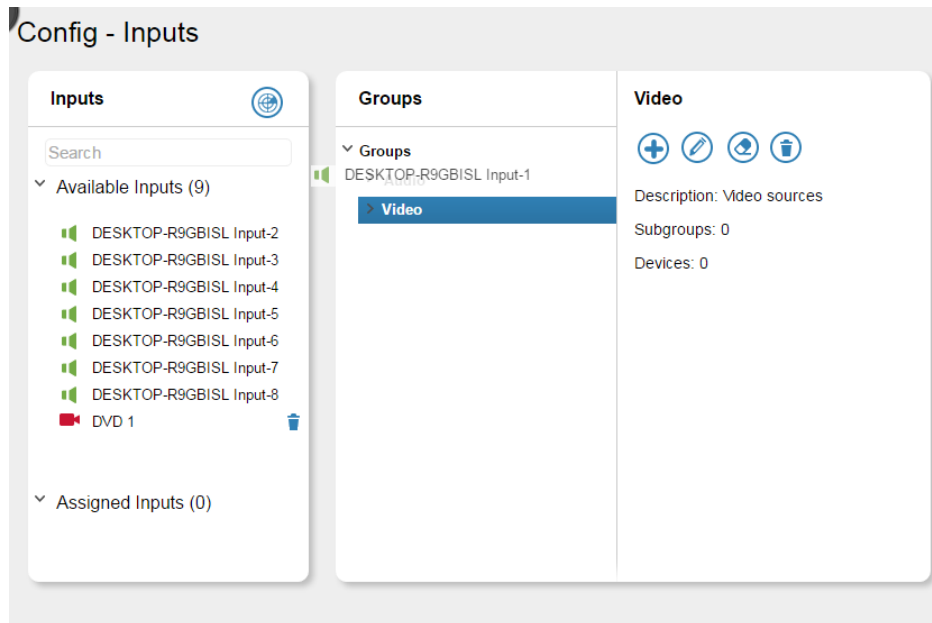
Config - Inputs

Inputs

Search

Available Inputs (9)

DESKTOP-R9GBISL Input-2
DESKTOP-R9GBISL Input-3
DESKTOP-R9GBISL Input-4
DESKTOP-R9GBISL Input-5
DESKTOP-R9GBISL Input-6
DESKTOP-R9GBISL Input-7
DESKTOP-R9GBISL Input-8
DVD 1

Assigned Inputs (0)

Groups

Groups
DESKTOP-R9GBISL Input-1
Audio
Video

Video

Description: Video sources

Subgroups: 0

Devices: 0